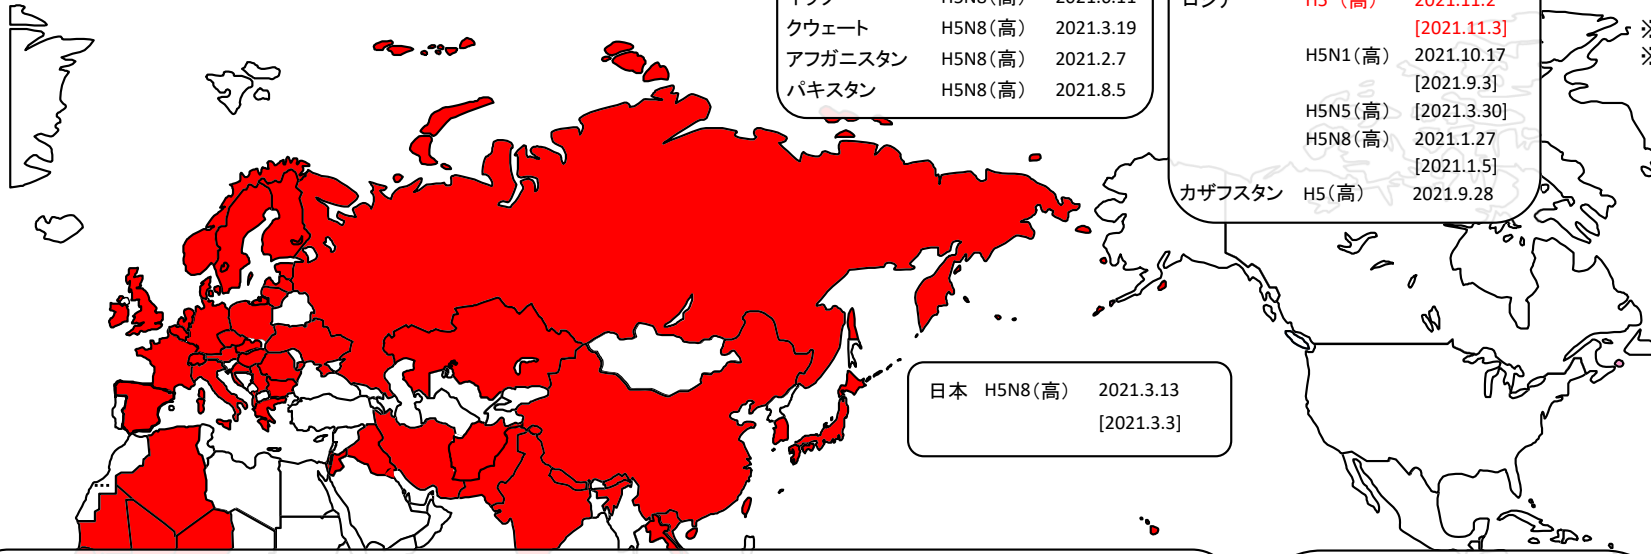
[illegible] H5N8（高） 2021.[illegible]
クウェート H5N8（高） 2021.3.19
アフガニスタン H5N8（高） 2021.2.7
パキスタン H5N8（高） 2021.8.5

ロシア H5（高） 2021.11.2
[2021.11.3]
H5N1（高） 2021.10.17
[2021.9.3]
H5N5（高） [2021.3.30]
H5N8（高） 2021.1.27
[2021.1.5]
カザフスタン H5（高） 2021.9.28

日本 H5N8（高） 2021.3.13
[2021.3.3]

※
※